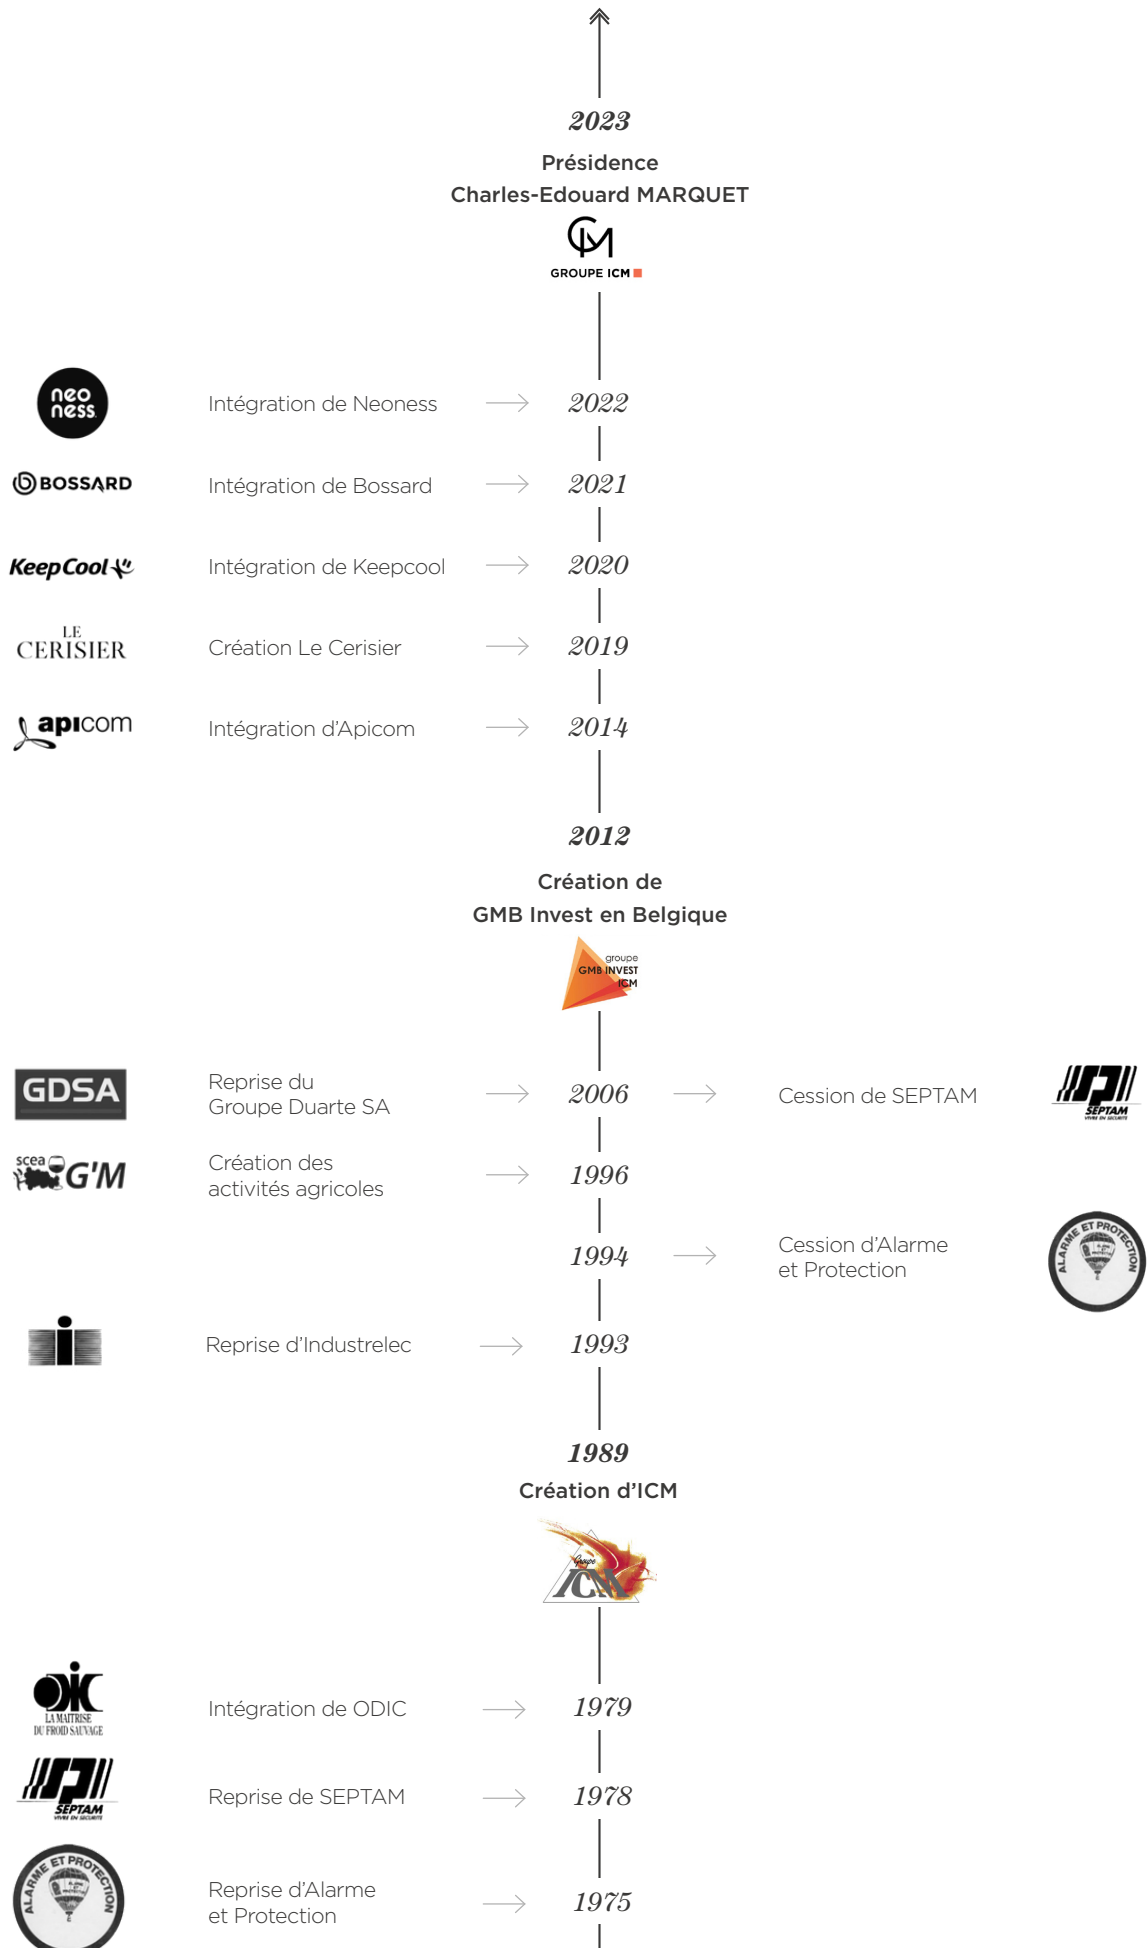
2023

Présidence
Charles-Edouard MARQUET

GROUPE ICM

neo ness

Intégration de Neoness

2022

BOSSARD

Intégration de Bossard

2021

KeepCool

Intégration de Keepcool

2020

LE CERISIER

Création Le Cerisier

2019

apicom

Intégration d'Apicom

2014

2012

Création de
GMB Invest en Belgique

groupe GMB INVEST ICM

GDSA

Reprise du
Groupe Duarte SA

2006

Cession de SEPTAM

SEPTAM

scea G'M

Création des
activités agricoles

1996

1994

Cession d'Alarme
et Protection

ALARME ET PROTECTION

Reprise d'Industrelec

1993

1989

Création d'ICM

Groupe ICM

LA MAITRISE DU FROID SAUVAGE

Intégration de ODIC

1979

SEPTAM

Reprise de SEPTAM

1978

ALARME ET PROTECTION

Reprise d'Alarme
et Protection

1975